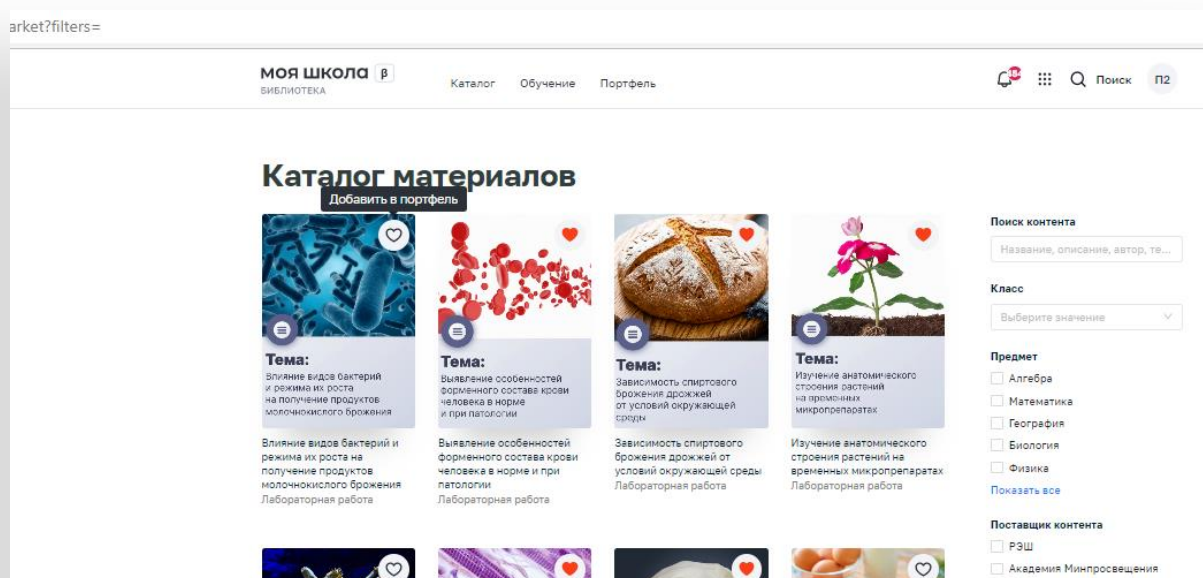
arket?filters=

МОЯ ШКОЛА β
БИБЛИОТЕКА

Каталог Обучение Портфель

Поиск П2

Каталог материалов

Добавить в портфель

Тема:
Влияние видов бактерий и режима их роста на получение продуктов молочнокислого брожения

Влияние видов бактерий и режима их роста на получение продуктов молочнокислого брожения
Лабораторная работа

Тема:
Выявление особенностей форменного состава крови человека в норме и при патологии

Выявление особенностей форменного состава крови человека в норме и при патологии
Лабораторная работа

Тема:
Зависимость спиртового брожения дрожжей от условий окружающей среды

Зависимость спиртового брожения дрожжей от условий окружающей среды
Лабораторная работа

Тема:
Изучение анатомического строения растений на временных микропрепаратах

Изучение анатомического строения растений на временных микропрепаратах
Лабораторная работа

Поиск контента
Название, описание, автор, те...

Класс
Выберите значение

Предмет
Алгебра
Математика
География
Биология
Физика
Показать все

Поставщик контента
РЭШ
Академия Минпросвещения